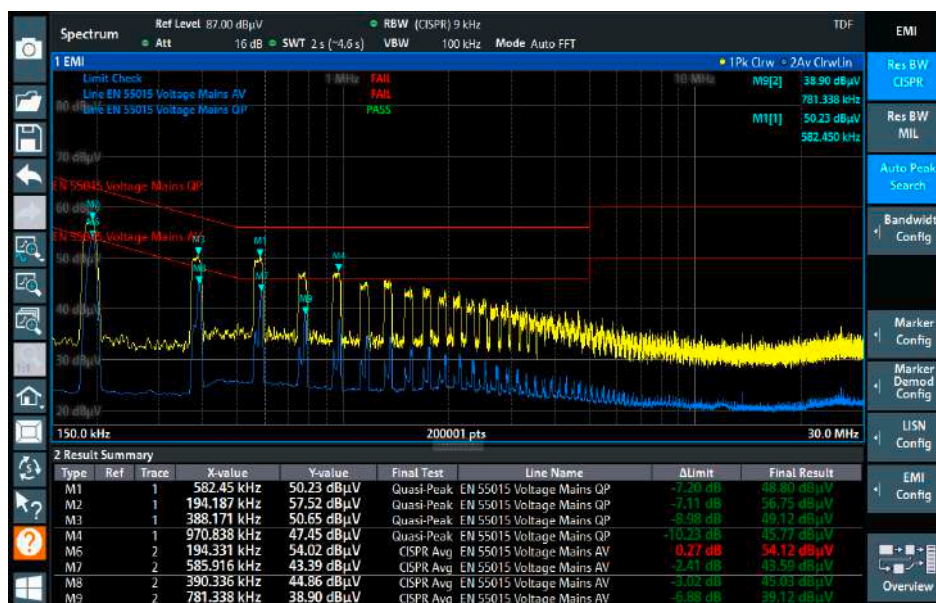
Spectrum
Ref Level 87.00 dBµV
Att 16 dB
SWT 2 s (~4.6 s)
RBW (CISPR) 9 kHz
VBW 100 kHz
Mode Auto FFT
TDF

1 EMI
1Pk Clrw 2Av ClrwLin
Limit Check
Line EN 55015 Voltage Mains AV FAIL
Line EN 55015 Voltage Mains QP FAIL
PASS
1 MHz
10 MHz
M9[2] 38.90 dBµV 781.338 kHz
M1[1] 50.23 dBµV 582.450 kHz
80 dBµV
70 dBµV
EN 55015 Voltage Mains QP
60 dBµV
EN 55015 Voltage Mains AV
50 dBµV
40 dBµV
30 dBµV
20 dBµV
M6
M2
M1
M3
M4
M7
M8
M9
150.0 kHz
200001 pts
30.0 MHz

2 Result Summary

| Type | Ref | Trace | X-value | Y-value | Final Test | Line Name | ΔLimit | Final Result |
|---|---|---|---|---|---|---|---|---|
| M1 | | 1 | 582.45 kHz | 50.23 dBµV | Quasi-Peak | EN 55015 Voltage Mains QP | -7.20 dB | 48.80 dBµV |
| M2 | | 1 | 194.187 kHz | 57.52 dBµV | Quasi-Peak | EN 55015 Voltage Mains QP | -7.11 dB | 56.75 dBµV |
| M3 | | 1 | 388.171 kHz | 50.65 dBµV | Quasi-Peak | EN 55015 Voltage Mains QP | -8.98 dB | 49.12 dBµV |
| M4 | | 1 | 970.838 kHz | 47.45 dBµV | Quasi-Peak | EN 55015 Voltage Mains QP | -10.23 dB | 45.77 dBµV |
| M6 | | 2 | 194.331 kHz | 54.02 dBµV | CISPR Avg | EN 55015 Voltage Mains AV | 0.27 dB | 54.12 dBµV |
| M7 | | 2 | 585.916 kHz | 43.39 dBµV | CISPR Avg | EN 55015 Voltage Mains AV | -2.41 dB | 43.59 dBµV |
| M8 | | 2 | 390.336 kHz | 44.86 dBµV | CISPR Avg | EN 55015 Voltage Mains AV | -3.02 dB | 45.03 dBµV |
| M9 | | 2 | 781.338 kHz | 38.90 dBµV | CISPR Avg | EN 55015 Voltage Mains AV | -6.88 dB | 39.12 dBµV |

EMI
Res BW CISPR
Res BW MIL
Auto Peak Search
Bandwidt Config
Marker Config
Marker Demod Config
LISN Config
EMI Config
Overview